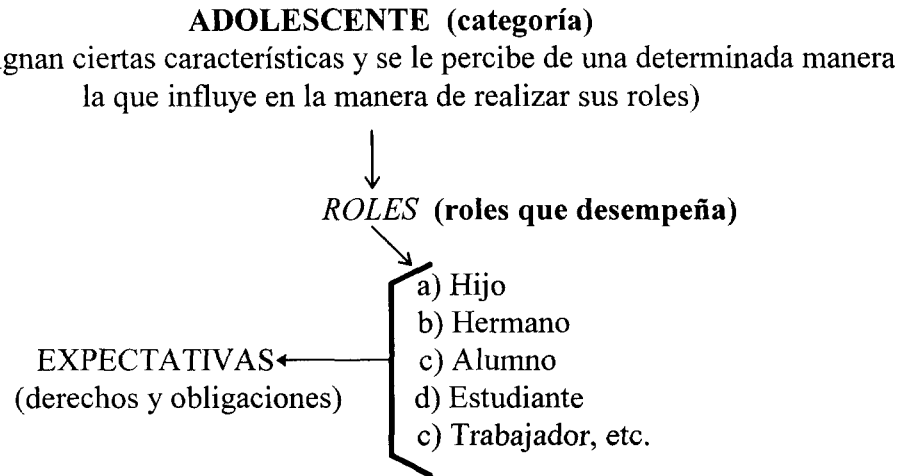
ADOLESCENTE (categoría)

gnan ciertas características y se le percibe de una determinada manera la que influye en la manera de realizar sus roles)

*ROLES* (roles que desempeña)

a) Hijo
b) Hermano
c) Alumno
d) Estudiante
c) Trabajador, etc.

EXPECTATIVAS
(derechos y obligaciones)